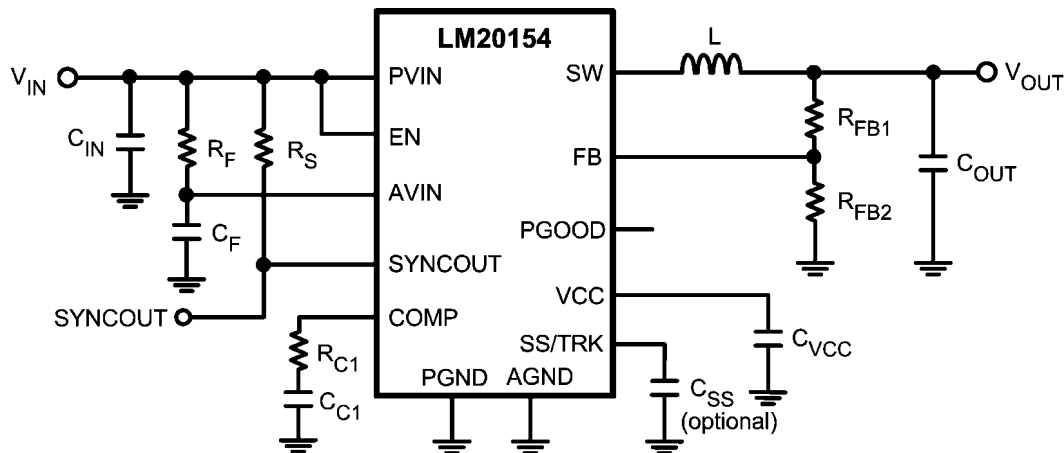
LM20154

$V_{IN}$
$C_{IN}$
$R_F$
$R_S$
$C_F$
SYNCOUT
$R_{C1}$
$C_{C1}$

PVIN
EN
AVIN
SYNCOUT
COMP
PGND
AGND

SW
FB
PGOOD
VCC
SS/TRK

L
$V_{OUT}$
$R_{FB1}$
$R_{FB2}$
$C_{OUT}$
$C_{VCC}$
$C_{SS}$
(optional)